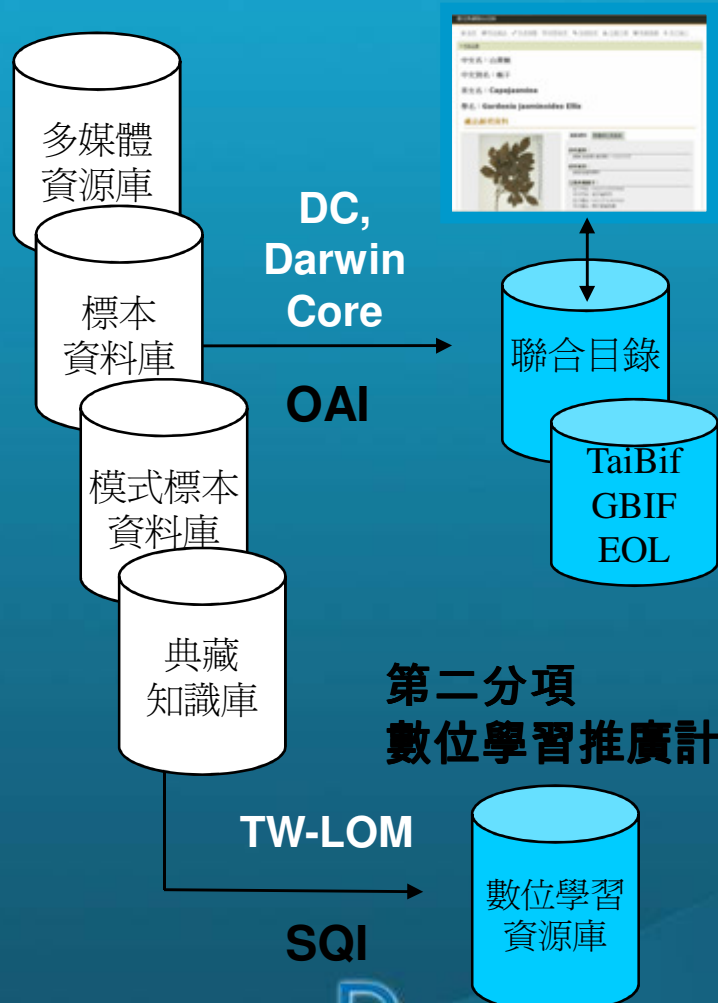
多媒體
資源庫

標本
資料庫

模式標本
資料庫

典藏
知識庫

DC,
Darwin
Core

OAI

中文名：山黃梔

中文別名：梔子

英文名：Capejasmine

學名：Gardenia jasminoides Ellis

聯合目錄

TaiBif
GBIF
EOL

第二分項
數位學習推廣計

TW-LOM

SQI

數位學習
資源庫